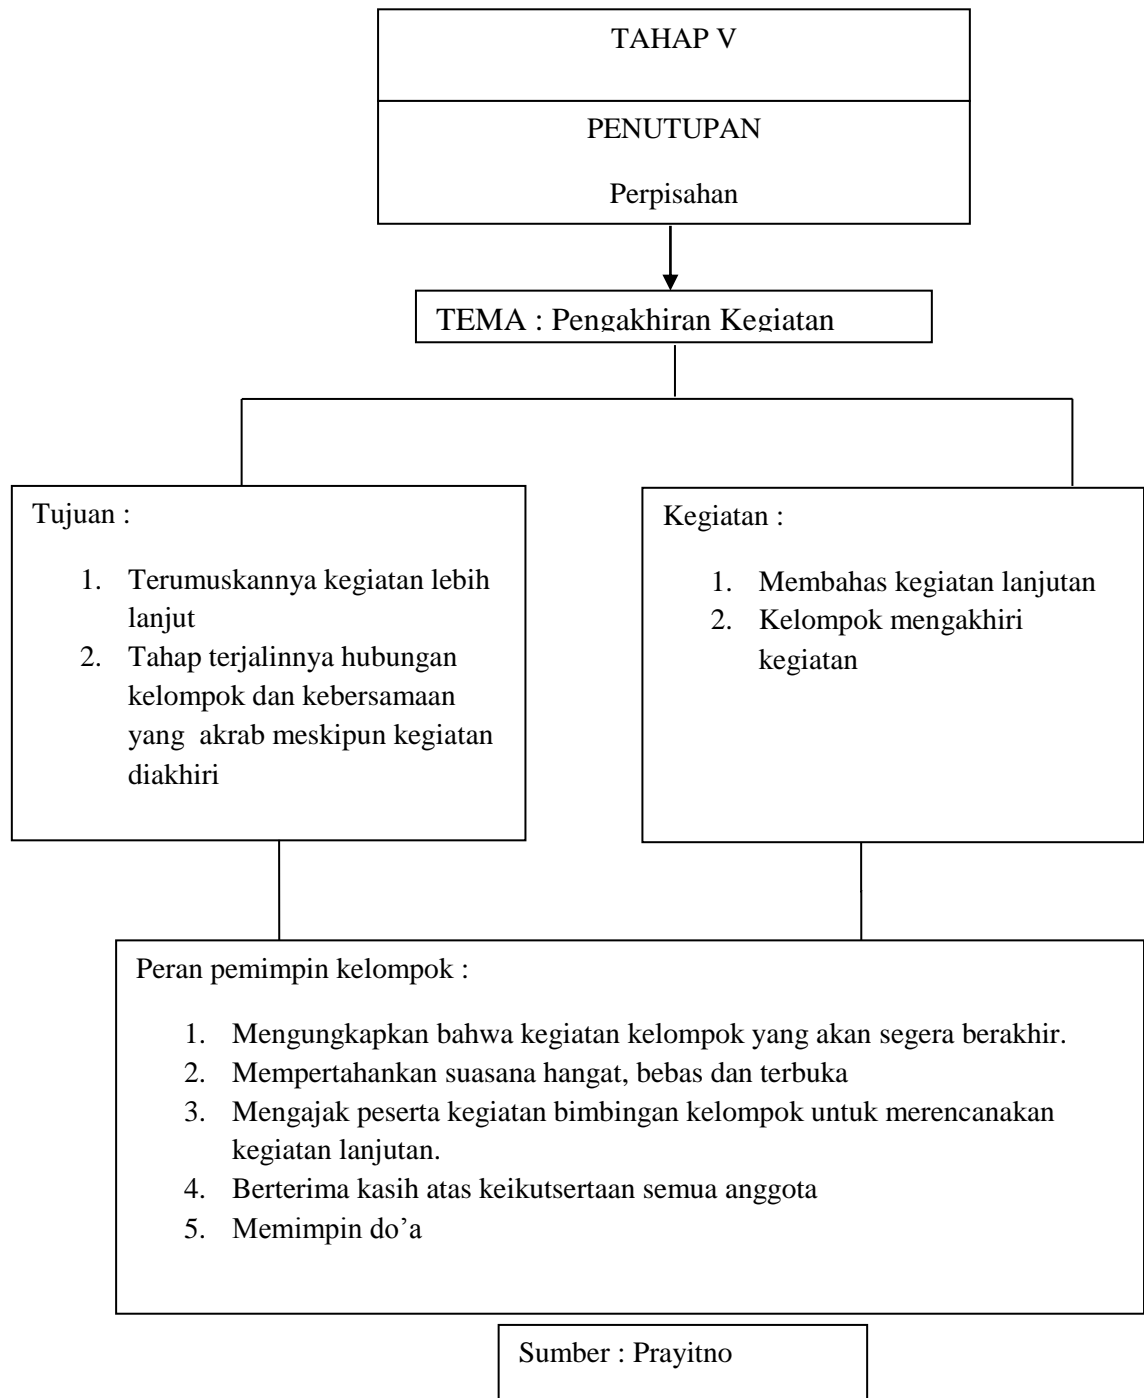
TAHAP V

PENUTUPAN

Perpisahan

TEMA : Pengakhiran Kegiatan

Tujuan :

1. Terumuskannya kegiatan lebih lanjut
2. Tahap terjalinnya hubungan kelompok dan kebersamaan yang akrab meskipun kegiatan diakhiri

Kegiatan :

1. Membahas kegiatan lanjutan
2. Kelompok mengakhiri kegiatan

Peran pemimpin kelompok :

1. Mengungkapkan bahwa kegiatan kelompok yang akan segera berakhir.
2. Mempertahankan suasana hangat, bebas dan terbuka
3. Mengajak peserta kegiatan bimbingan kelompok untuk merencanakan kegiatan lanjutan.
4. Berterima kasih atas keikutsertaan semua anggota
5. Memimpin do'a

Sumber : Prayitno